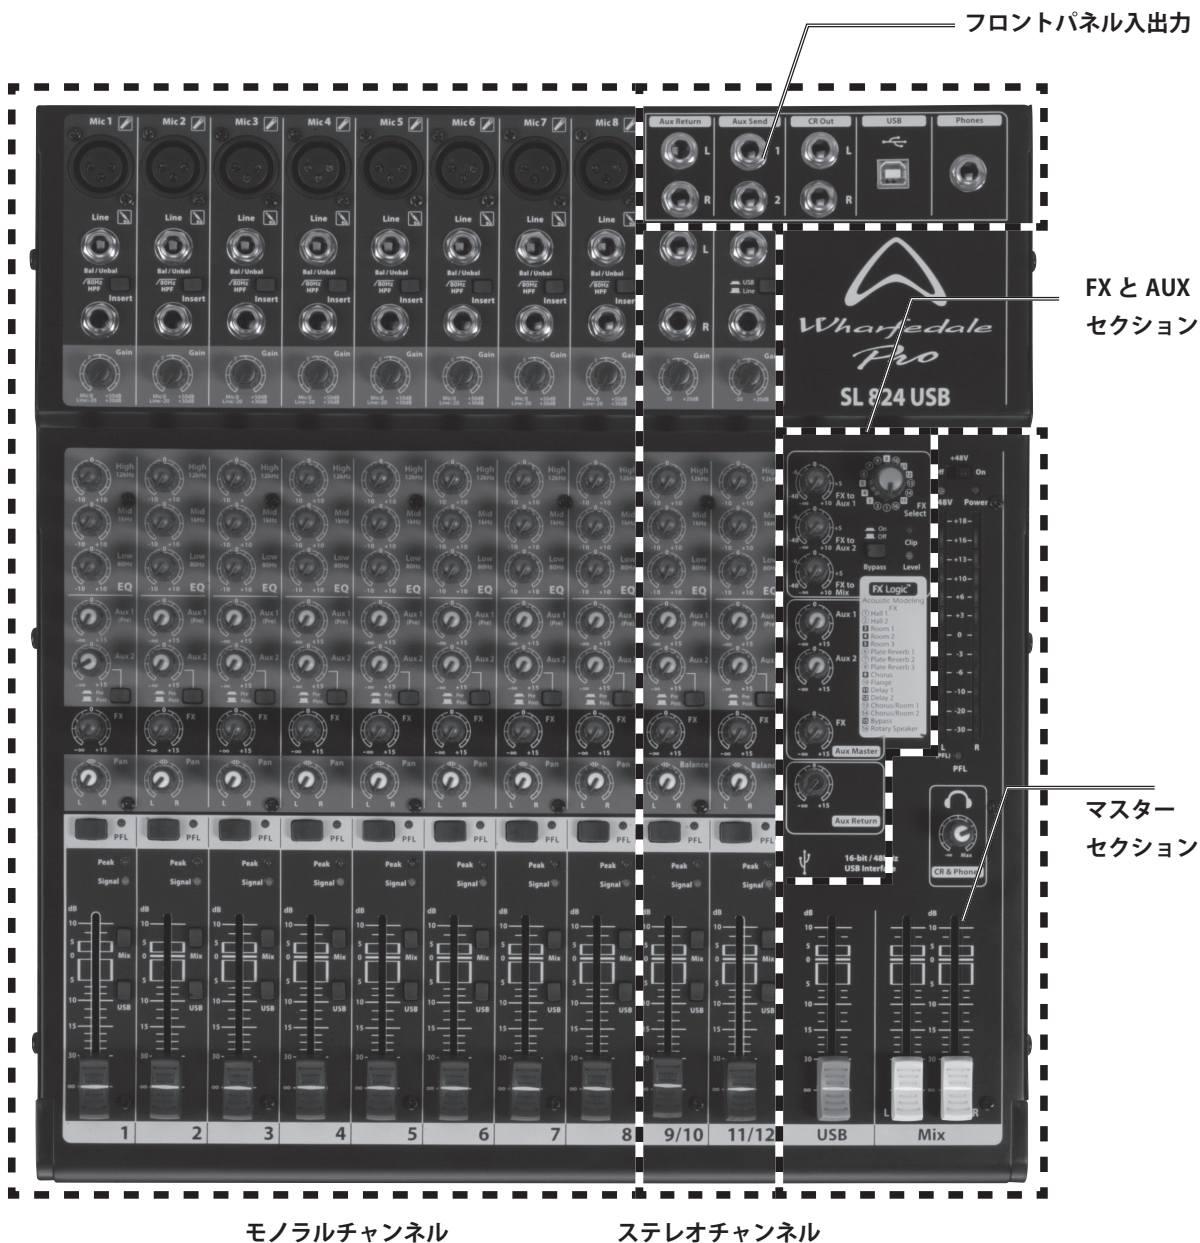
フロントパネル入出力

FX と AUX セクション

マスター セクション

モノラルチャンネル

ステレオチャンネル

Mic 1
Mic 2
Mic 3
Mic 4
Mic 5
Mic 6
Mic 7
Mic 8

Aux Return
Aux Send
CR Out
USB
Phones

L R 1 2 L R

Line

Bal / Unbal
80Hz HPF
Insert

USB Line

Gain

Wharfedale Pro
SL 824 USB

High 12kHz
Mid 1kHz
Low 80Hz
EQ
Aux 1 (Pre)
Aux 2
Pre Post
FX
Pan
Balance
PFL
Peak
Signal
dB
Mix
USB

FX to Aux 1
FX to Aux 2
FX to Mix
FX Select
On Off
Bypass
Clip
Level

FX Logic
Acoustic Modeling FX
1 Hall 1
2 Hall 2
3 Room 1
4 Room 2
5 Room 3
6 Plate Reverb 1
7 Plate Reverb 2
8 Plate Reverb 3
9 Chorus
10 Flange
11 Delay 1
12 Delay 2
13 Chorus/Room 1
14 Chorus/Room 2
15 Bypass
16 Rotary Speaker

Aux 1
Aux 2
FX
Aux Master
Aux Return

+48V
Off On
Power
+18 +16 +13 +10 +6 +3 0 -3 -6 -10 -20 -30
L R
PFL

CR & Phones
Max

16-bit / 48kHz USB Interface

1 2 3 4 5 6 7 8 9/10 11/12 USB Mix